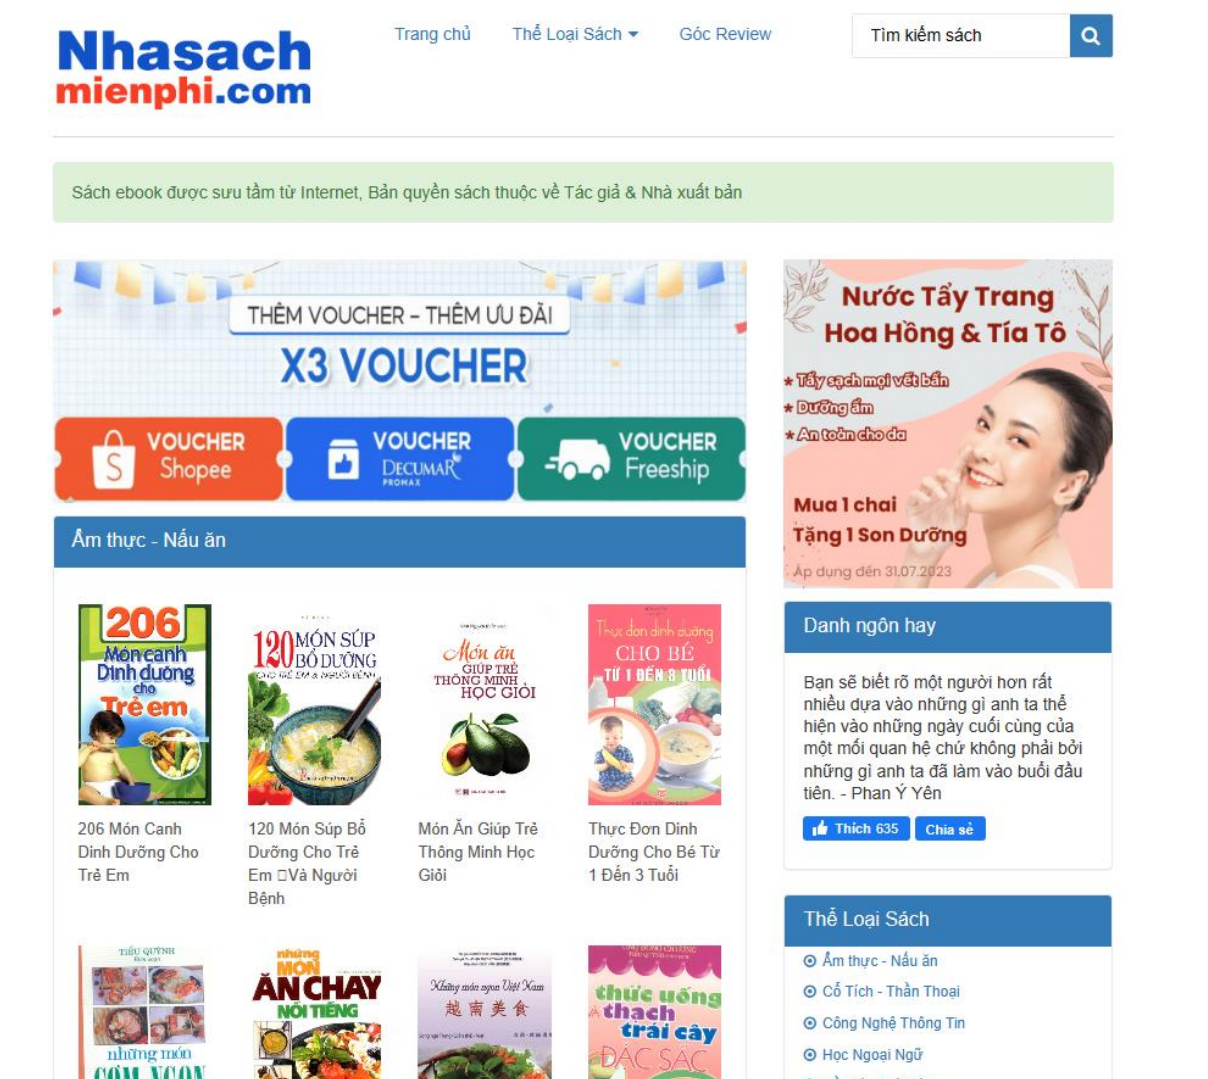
Nhasach mienphi.com

Trang chủ Thể Loại Sách Góc Review Tìm kiếm sách

Sách ebook được sưu tầm từ Internet, Bản quyền sách thuộc về Tác giả & Nhà xuất bản

THÊM VOUCHER – THÊM ƯU ĐÃI
X3 VOUCHER
VOUCHER Shopee
VOUCHER DECUMAR PROMAX
VOUCHER Freeship

Nước Tẩy Trang Hoa Hồng & Tía Tô
★ Tẩy sạch mọi vết bẩn
★ Dưỡng ẩm
★ An toàn cho da
Mua 1 chai
Tặng 1 Son Dưỡng
Áp dụng đến 31.07.2023

Ẩm thực - Nấu ăn

206 Món canh Dinh dưỡng cho Trẻ em
206 Món Canh Dinh Dưỡng Cho Trẻ Em

120 MÓN SÚP BỔ DƯỠNG CHO TRẺ EM & NGƯỜI BỆNH
120 Món Súp Bổ Dưỡng Cho Trẻ Em Và Người Bệnh

Món ăn GIÚP TRẺ THÔNG MINH HỌC GIỎI
Món Ăn Giúp Trẻ Thông Minh Học Giỏi

Thực đơn dinh dưỡng CHO BÉ TỪ 1 ĐẾN 3 TUỔI
Thực Đơn Dinh Dưỡng Cho Bé Từ 1 Đến 3 Tuổi

Danh ngôn hay

Bạn sẽ biết rõ một người hơn rất nhiều dựa vào những gì anh ta thể hiện vào những ngày cuối cùng của một mối quan hệ chứ không phải bởi những gì anh ta đã làm vào buổi đầu tiên. - Phan Ý Yên

Thích 635 Chia sẻ

Thể Loại Sách
Ẩm thực - Nấu ăn
Cổ Tích - Thần Thoại
Công Nghệ Thông Tin
Học Ngoại Ngữ

TIỂU QUỲNH
những món
những MÓN ĂN CHAY NỔI TIẾNG
Những món ngon Việt Nam
越南美食
thức uống thạch trái cây ĐẶC SẮC